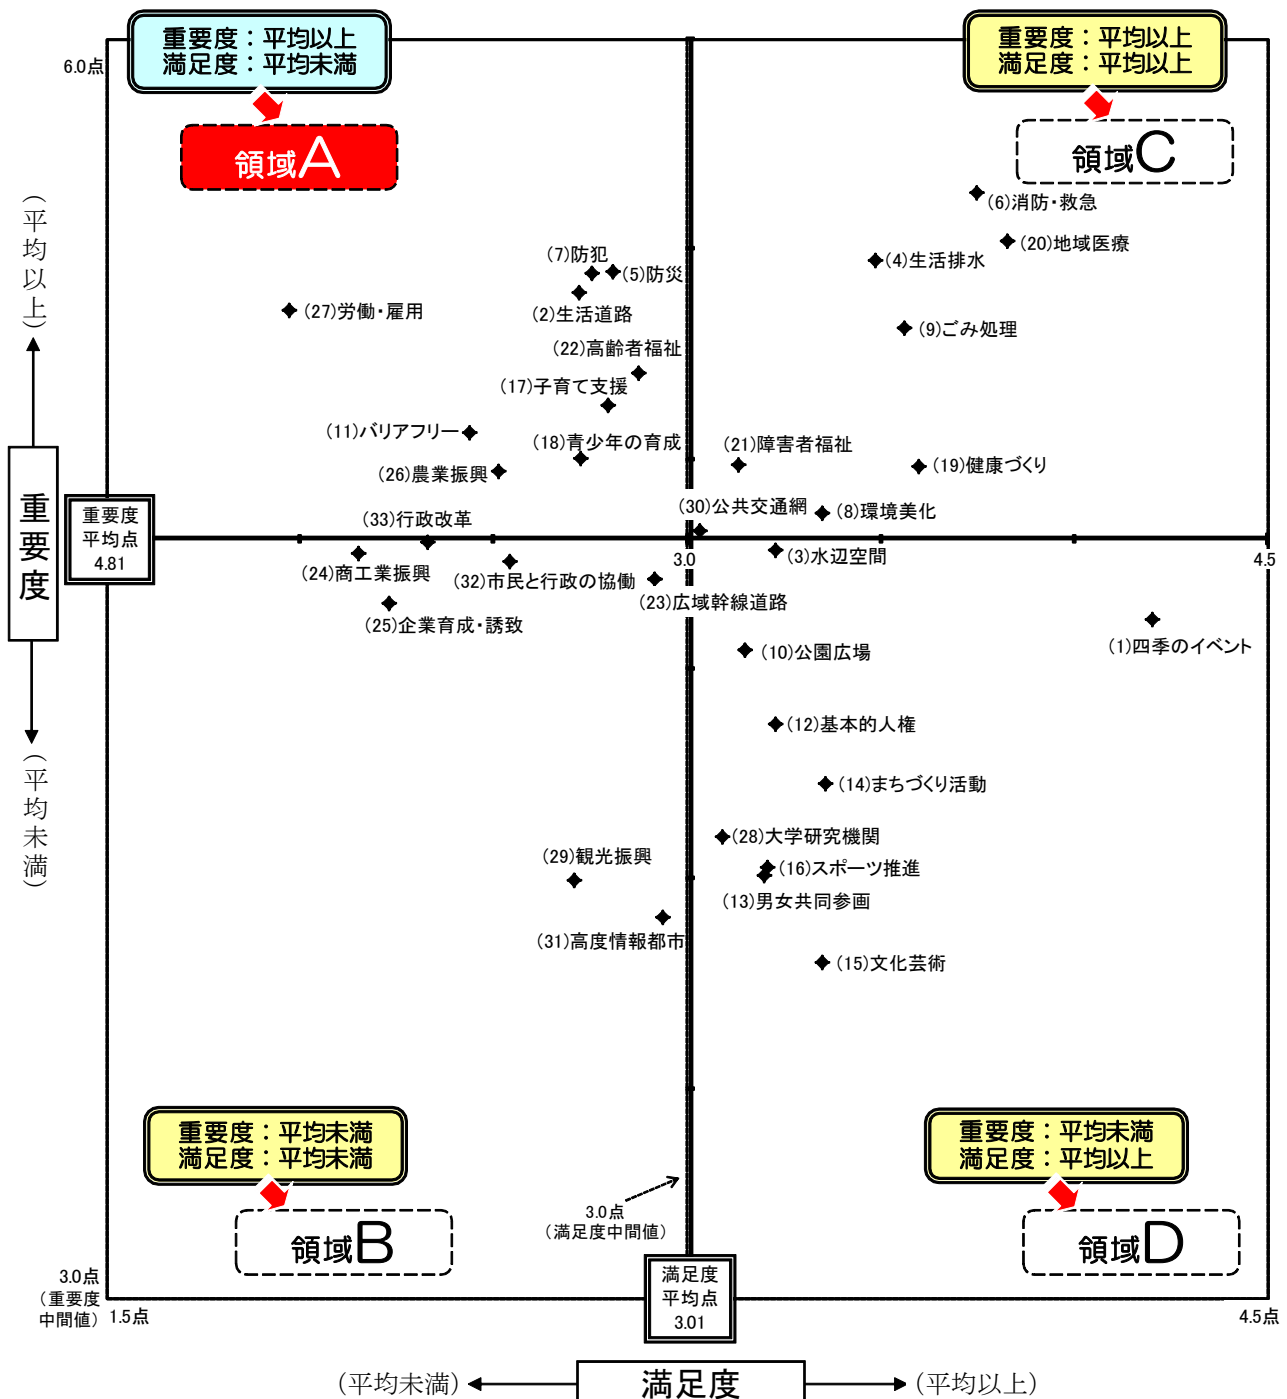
重要度：平均以上
満足度：平均未満

領域A

重要度：平均以上
満足度：平均以上

領域C

6.0点

（平均以上）

重要度

（平均未満）

(6)消防・救急
(20)地域医療
(4)生活排水
(7)防犯
(5)防災
(27)労働・雇用
(2)生活道路
(9)ごみ処理
(22)高齢者福祉
(17)子育て支援
(11)バリアフリー
(18)青少年の育成
(21)障害者福祉
(19)健康づくり
(26)農業振興

重要度
平均点
4.81

(30)公共交通網
(8)環境美化
(33)行政改革
3.0
(3)水辺空間
4.5
(24)商工業振興
(32)市民と行政の協働
(23)広域幹線道路
(25)企業育成・誘致
(1)四季のイベント
(10)公園広場
(12)基本的人権
(14)まちづくり活動
(28)大学研究機関
(29)観光振興
(16)スポーツ推進
(13)男女共同参画
(31)高度情報都市
(15)文化芸術

重要度：平均未満
満足度：平均未満

領域B

重要度：平均未満
満足度：平均以上

領域D

3.0点
（満足度中間値）

3.0点
（重要度中間値）
1.5点

満足度
平均点
3.01

4.5点

（平均未満）
満足度
（平均以上）